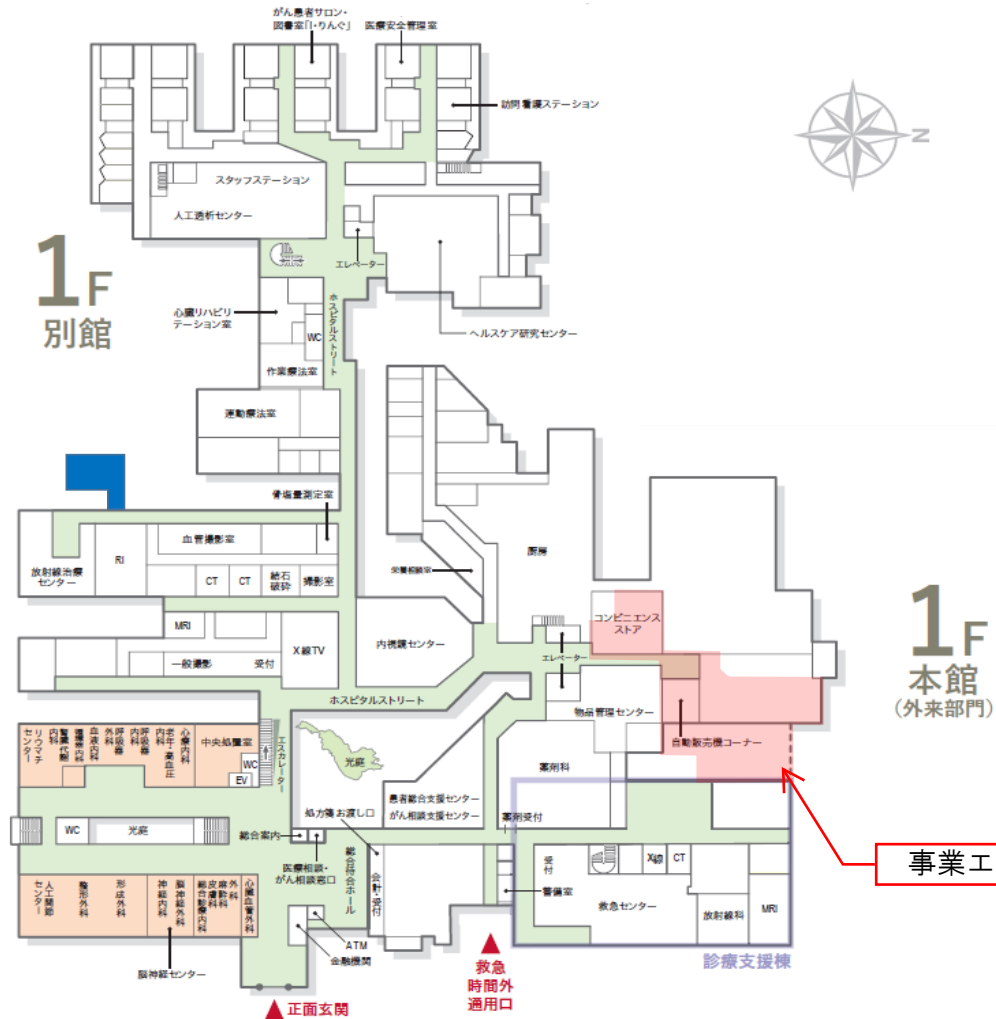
がん患者サロン・図書室「いりんぐ」
医療安全管理室
訪問看護ステーション
スタッフステーション
人工透析センター
エレベーター
1F
別館
心臓リハビリテーション室
WC
ホスピタルストリート
ヘルスケア研究センター
作業療法室
運動療法室
骨塩量測定室
血管撮影室
RI
放射線治療センター
CT
CT
結石破砕
撮影室
栄養相談室
厨房
MRI
内視鏡センター
X線TV
一般撮影
受付
コンビニエンスストア
エレベーター
1F
本館
（外来部門）
ホスピタルストリート
物品管理センター
自動販売機コーナー
リウマチセンター
内科
腎臓・代謝内科
循環器内科
血液内科
外科
呼吸器外科
内科
呼吸器
消化器内科
老年・高血圧
内科
心療内科
中央処置室
エスカレーター
WC
EV
光庭
患者総合支援センター
がん相談支援センター
薬剤科
WC
光庭
処方箋お渡し口
薬剤受付
総合案内
医療相談・がん相談窓口
総合待合ホール
会計・受付
受付
X線
CT
事業エ
人工関節センター
整形外科
形成外科
神経内科
脳神経外科
皮膚科
総合診療内科
心臓血管外科
警備室
救急センター
放射線科
MRI
ATM
金融機関
診療支援棟
脳神経センター
正面玄関
救急
時間外
通用口